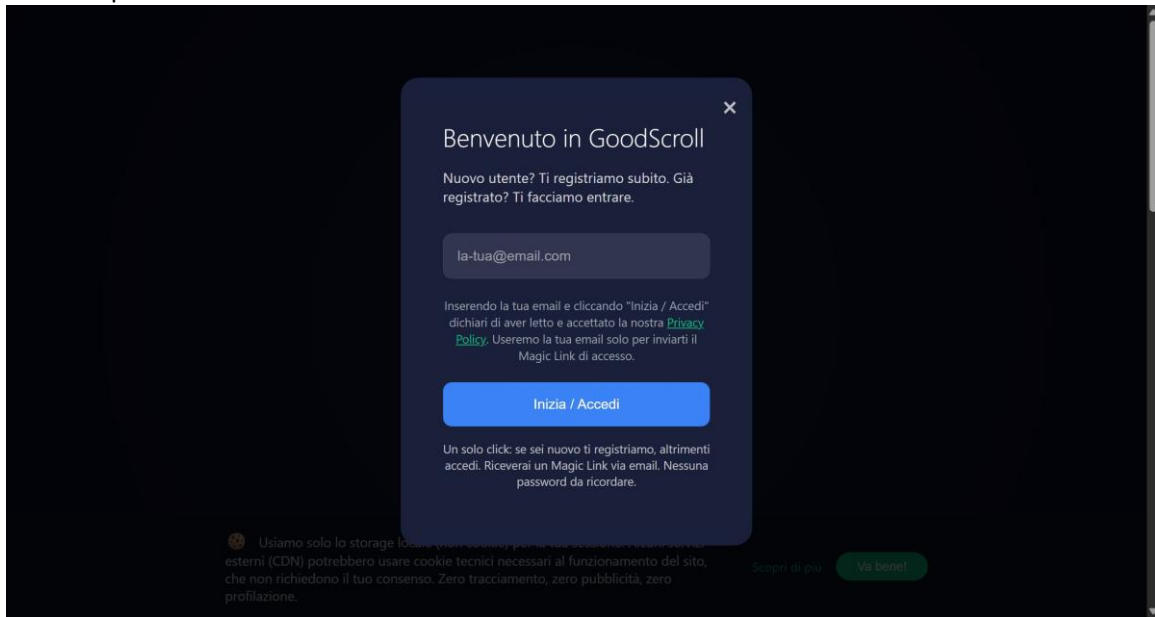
×

Benvenuto in GoodScroll

Nuovo utente? Ti registriamo subito. Già registrato? Ti facciamo entrare.

la-tua@email.com

Inserendo la tua email e cliccando "Inizia / Accedi" dichiari di aver letto e accettato la nostra Privacy Policy. Useremo la tua email solo per inviarti il Magic Link di accesso.

Inizia / Accedi

Un solo click: se sei nuovo ti registriamo, altrimenti accedi. Riceverai un Magic Link via email. Nessuna password da ricordare.

Usiamo solo lo storage locale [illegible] per la tua sessione. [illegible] esterni (CDN) potrebbero usare cookie tecnici necessari al funzionamento del sito, che non richiedono il tuo consenso. Zero tracciamento, zero pubblicità, zero profilazione.

Scopri di più

Va bene!